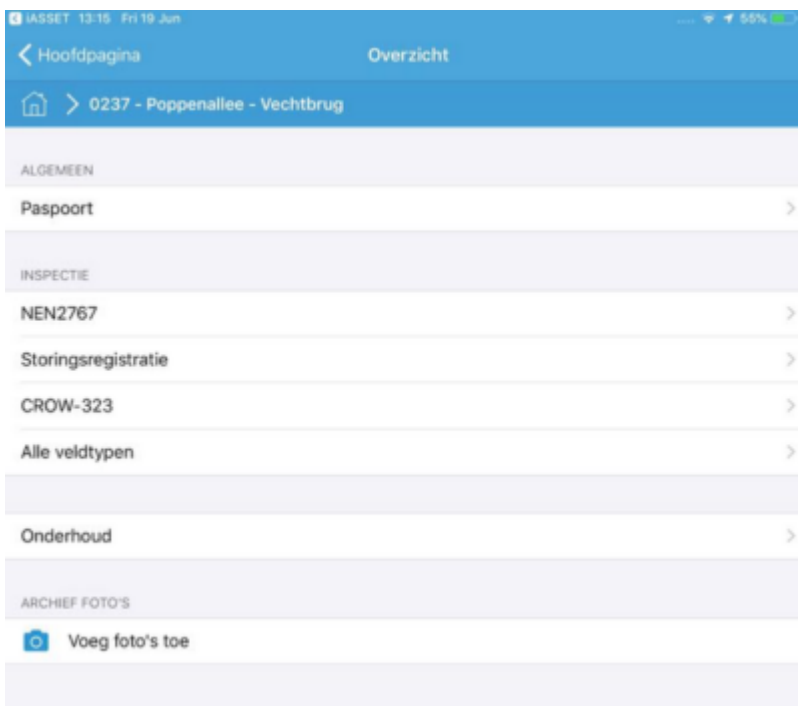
iASSET 13:15 Fri 19 Jun
55%

Hoofdpagina
Overzicht

0237 - Poppenallee - Vechtbrug

ALGEMEEN

Paspoort

INSPECTIE

NEN2767

Storingsregistratie

CROW-323

Alle veldtypen

Onderhoud

ARCHIEF FOTO'S

Voeg foto's toe